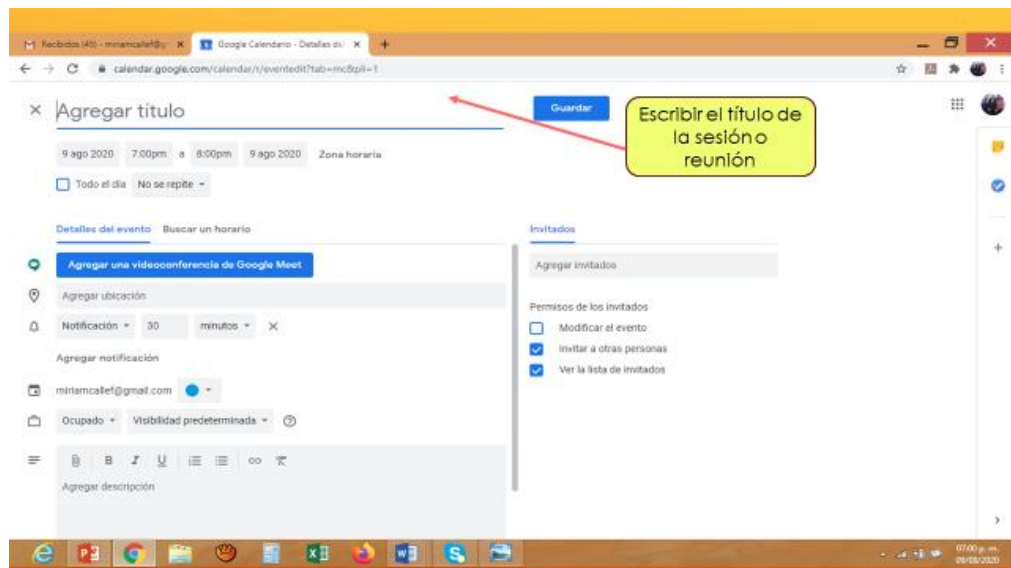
Recibidos (45) - miriamcallef@g ×
Google Calendario - Detalles del ×
+
calendar.google.com/calendar/r/eventedit?tab=mc&pli=1

×
Agregar título
Guardar
Escribir el título de la sesión o reunión

9 ago 2020 7:00pm a 8:00pm 9 ago 2020 Zona horaria
Todo el día No se repite

Detalles del evento Buscar un horario
Agregar una videoconferencia de Google Meet
Agregar ubicación
Notificación 30 minutos ×
Agregar notificación
miriamcallef@gmail.com
Ocupado Visibilidad predeterminada
Agregar descripción

Invitados
Agregar invitados
Permisos de los invitados
Modificar el evento
Invitar a otras personas
Ver la lista de invitados

07:00 p. m.
09/08/2020